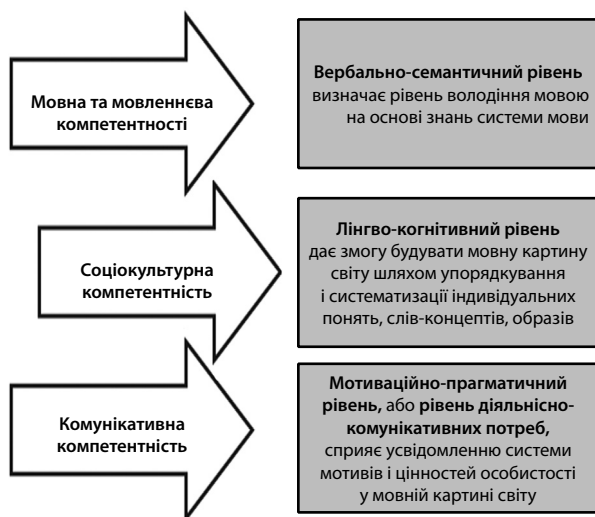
Мовна та мовленнєва компетентності

Вербально-семантичний рівень визначає рівень володіння мовою на основі знань системи мови

Соціокультурна компетентність

Лінгво-когнітивний рівень дає змогу будувати мовну картину світу шляхом упорядкування і систематизації індивідуальних понять, слів-концептів, образів

Комунікативна компетентність

Мотиваційно-прагматичний рівень, або рівень діяльнісно-комунікативних потреб, сприяє усвідомленню системи мотивів і цінностей особистості у мовній картині світу